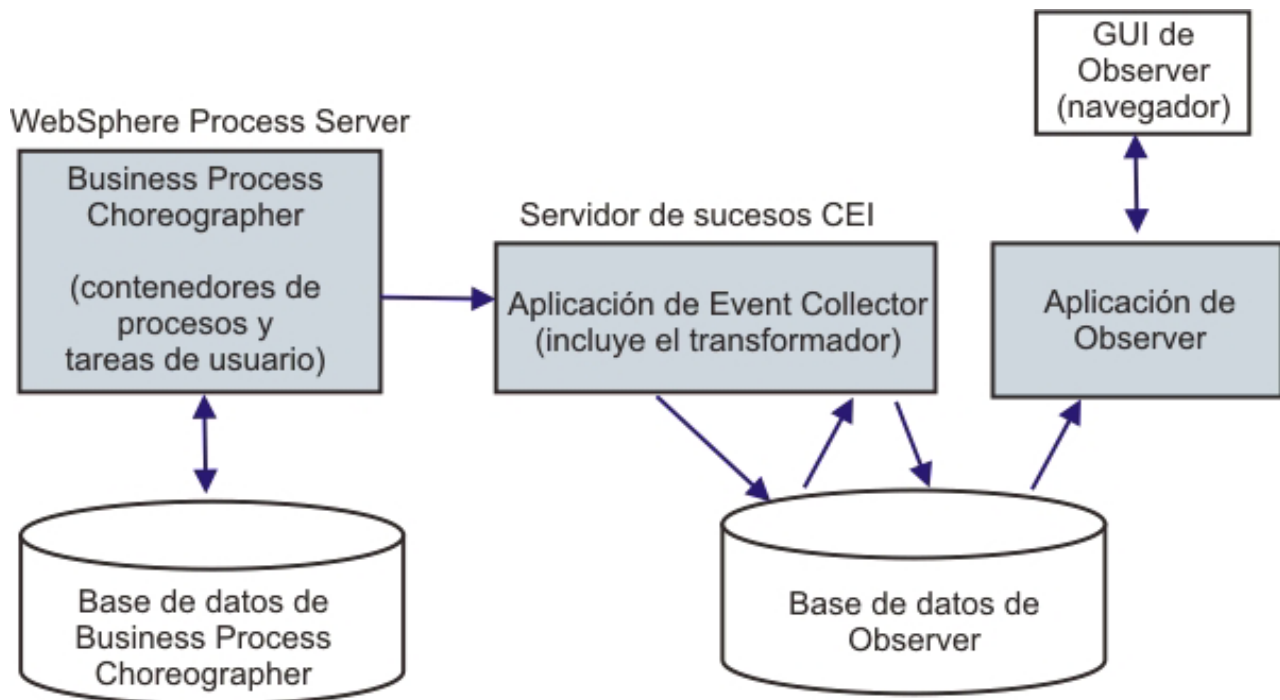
GUI de Observer (navegador)

WebSphere Process Server

Business Process Choreographer

(contenedores de procesos y tareas de usuario)

Servidor de sucesos CEI

Aplicación de Event Collector (incluye el transformador)

Aplicación de Observer

Base de datos de Business Process Choreographer

Base de datos de Observer